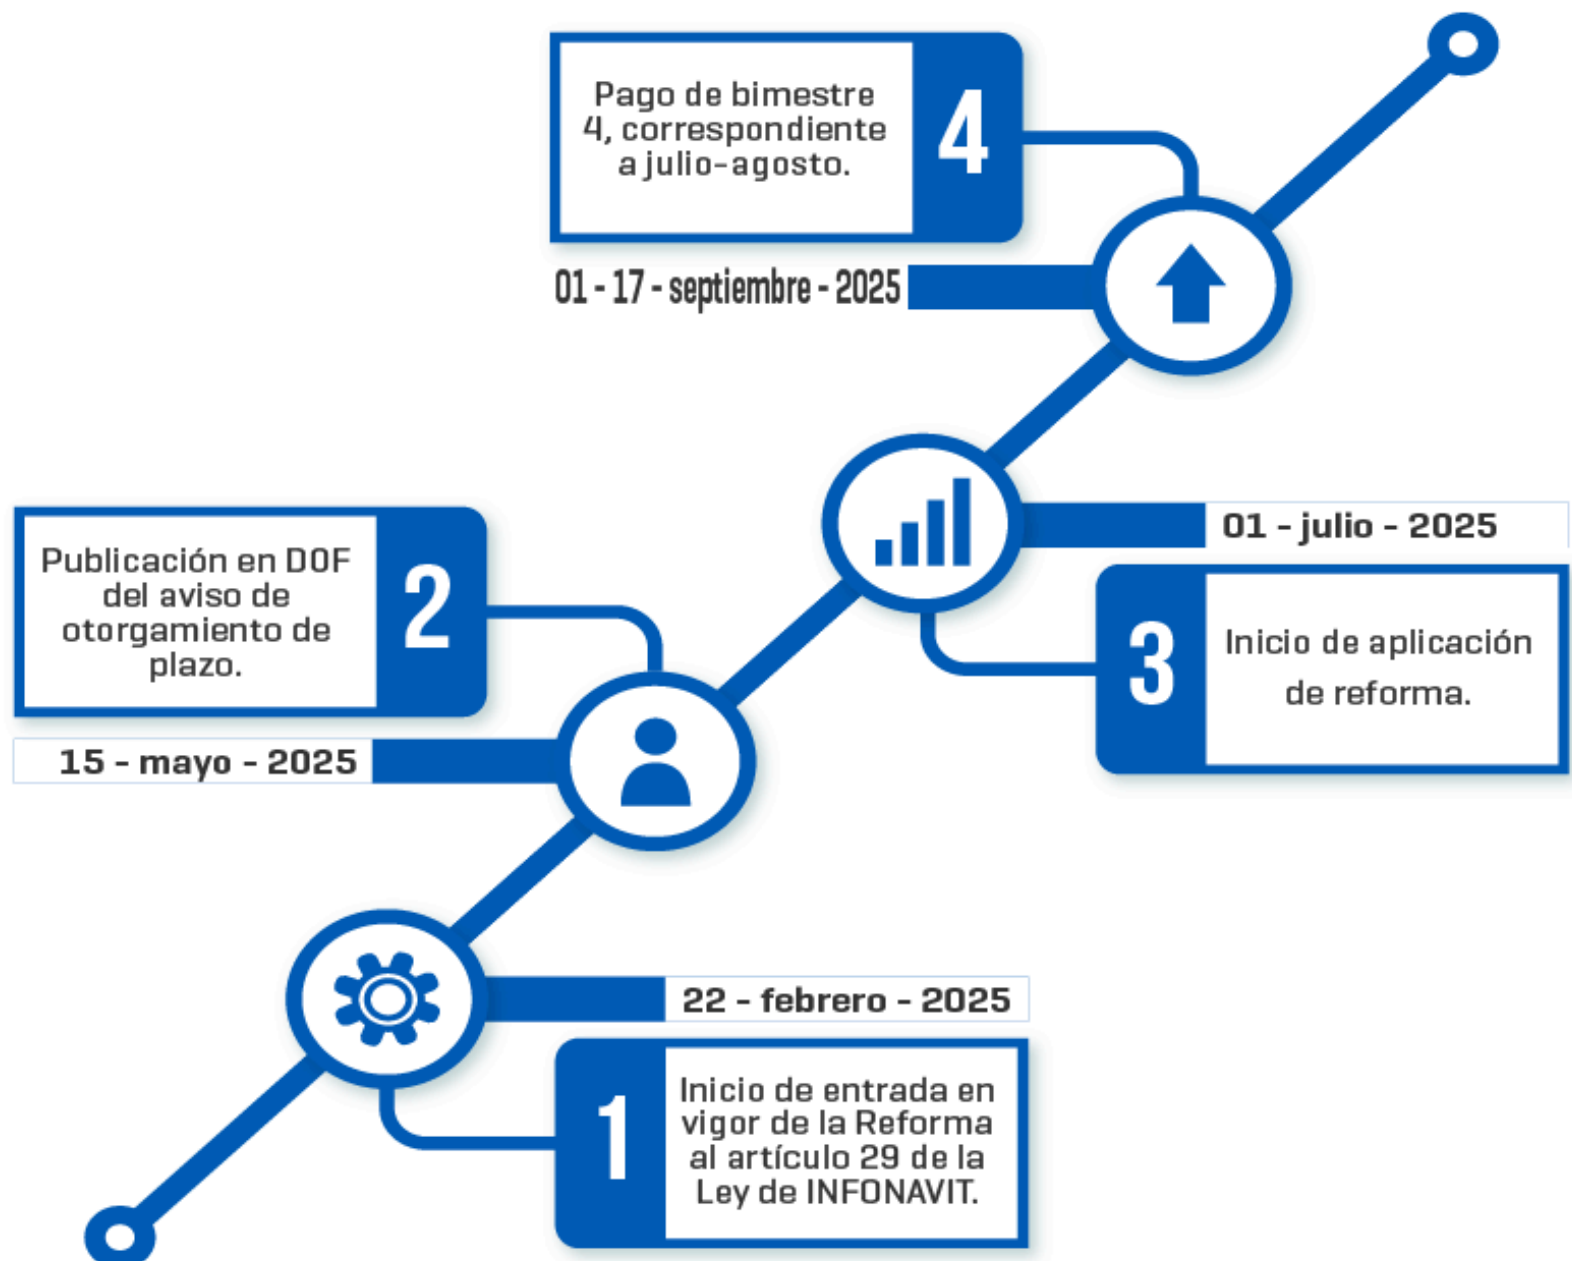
Pago de bimestre 4, correspondiente a julio-agosto.

4

01 - 17 - septiembre - 2025

01 - julio - 2025

3

Inicio de aplicación de reforma.

Publicación en DOF del aviso de otorgamiento de plazo.

2

15 - mayo - 2025

22 - febrero - 2025

1

Inicio de entrada en vigor de la Reforma al artículo 29 de la Ley de INFONAVIT.